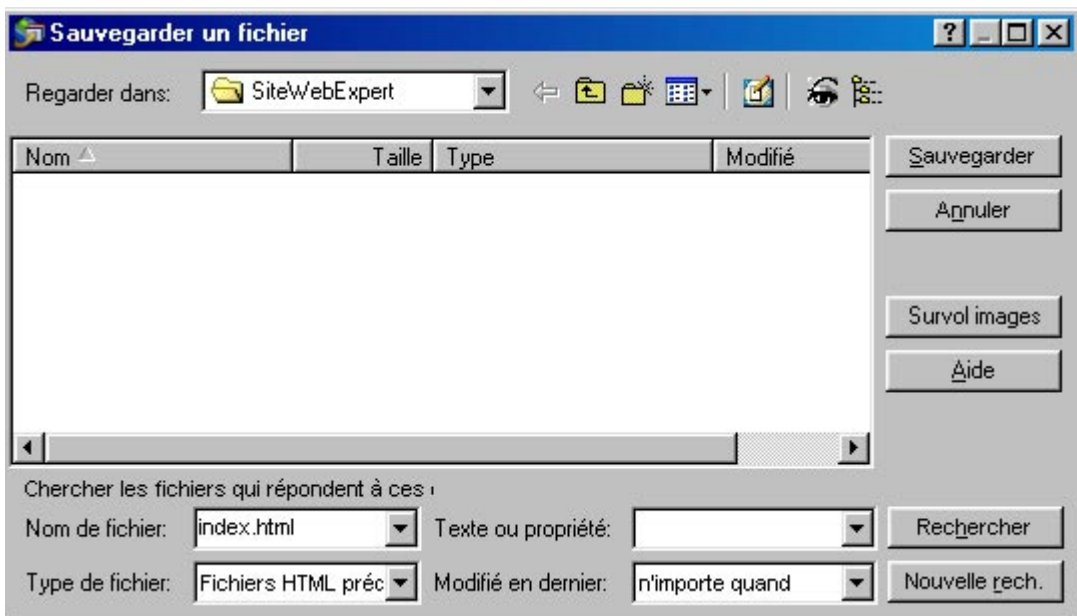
Sauvegarder un fichier

Regarder dans: SiteWebExpert

| Nom | Taille | Type | Modifié |
|---|---|---|---|

Sauvegarder
Annuler
Survol images
Aide

Chercher les fichiers qui répondent à ces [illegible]

Nom de fichier: index.html
Texte ou propriété:
Rechercher

Type de fichier: Fichiers HTML préc
Modifié en dernier: n'importe quand
Nouvelle rech.